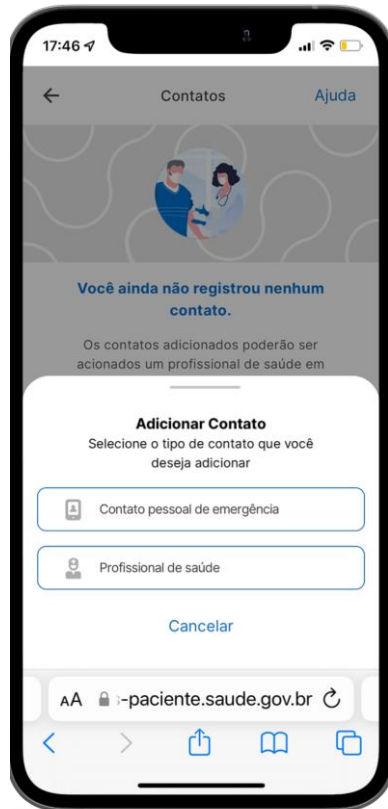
17:46

Contatos

Ajuda

Você ainda não registrou nenhum contato.

Os contatos adicionados poderão ser acionados um profissional de saúde em

Adicionar Contato

Selecione o tipo de contato que você deseja adicionar

Contato pessoal de emergência

Profissional de saúde

Cancelar

AA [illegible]-paciente.saude.gov.br